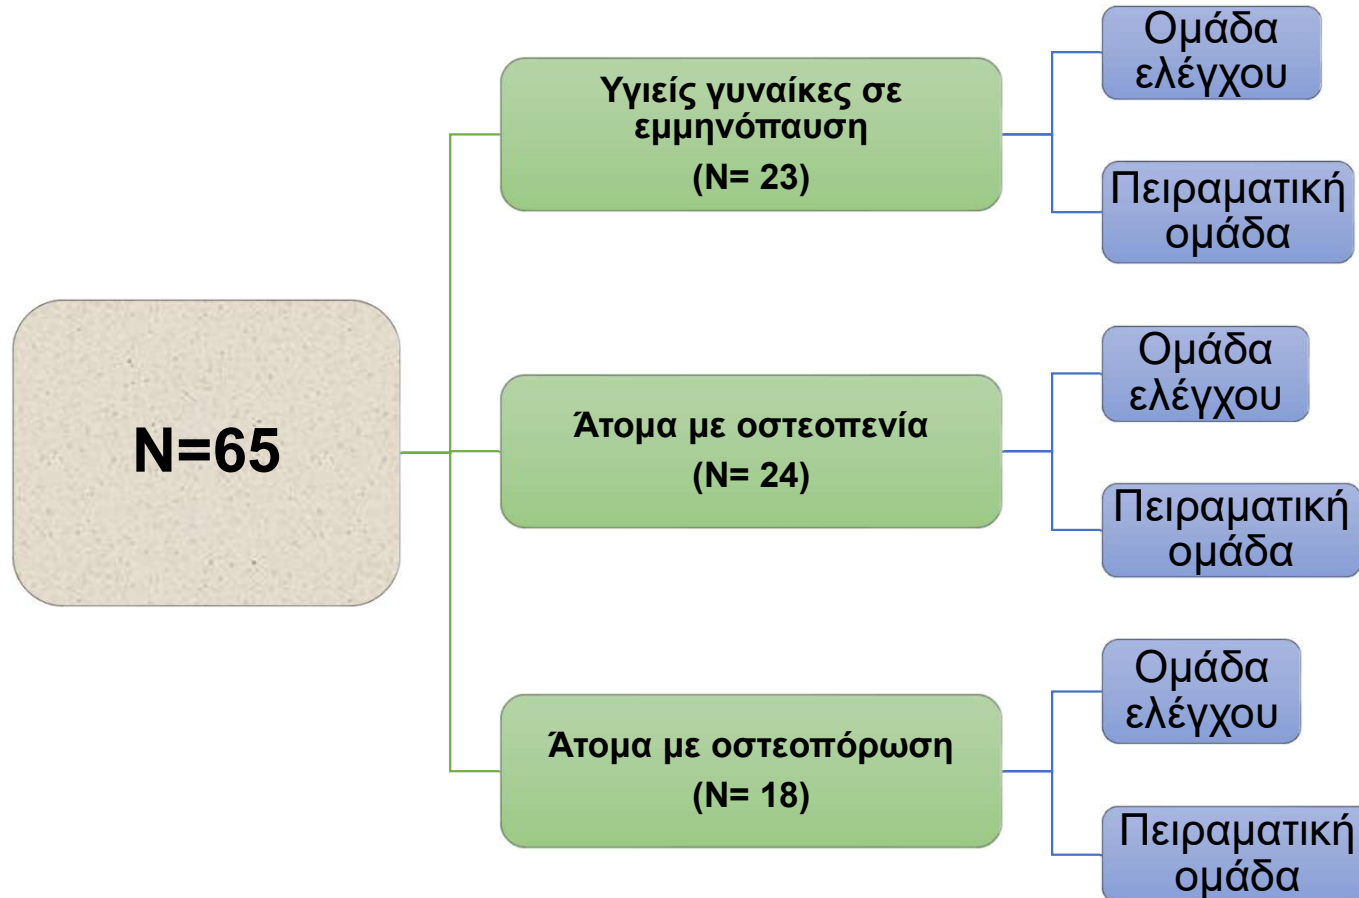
N=65

Υγιείς γυναίκες σε εμμηνόπαυση
(N= 23)

Ομάδα ελέγχου

Πειραματική ομάδα

Άτομα με οστεοπενία
(N= 24)

Ομάδα ελέγχου

Πειραματική ομάδα

Άτομα με οστεοπόρωση
(N= 18)

Ομάδα ελέγχου

Πειραματική ομάδα